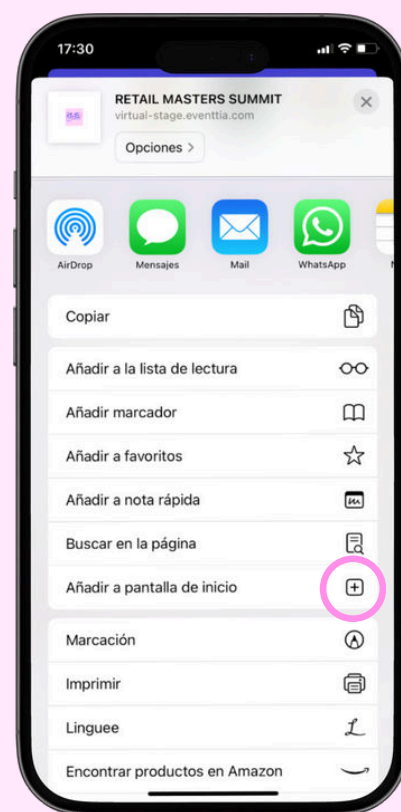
17:30

RETAIL MASTERS SUMMIT
virtual-stage.eventtia.com

Opciones >

AirDrop
Mensajes
Mail
WhatsApp

Copiar

Añadir a la lista de lectura
Añadir marcador
Añadir a favoritos
Añadir a nota rápida
Buscar en la página
Añadir a pantalla de inicio

Marcación
Imprimir
Linguee
Encontrar productos en Amazon